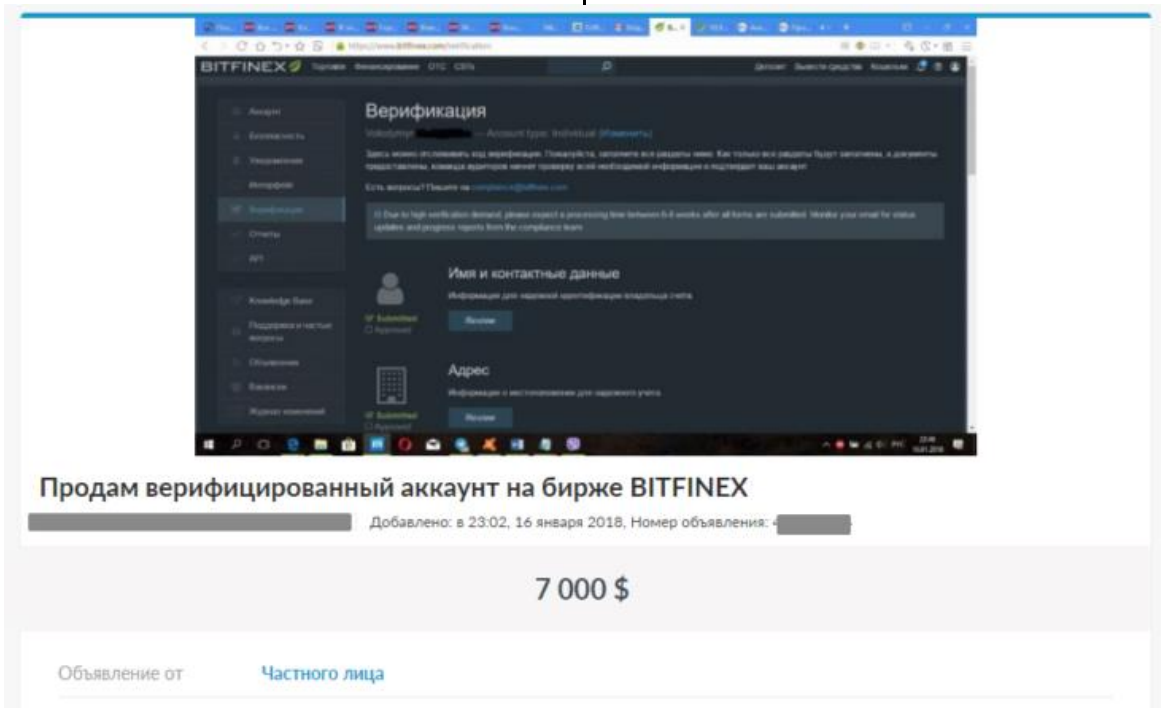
BITFINEX Торговля Финансирование OTC Cёть

Верификация

Volodymyr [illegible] — Account type: Individual (Изменить)

Здесь можно отслеживать ход верификации. Пожалуйста, заполните все разделы ниже. Как только все разделы будут заполнены, а документы предоставлены, команда аудиторов начнет проверку всей необходимой информации и подтвердит ваш аккаунт.

Есть вопросы? Пишите на compliance@bitfinex.com

Due to high verification demand, please expect a processing time between 6-8 weeks after all forms are submitted. Monitor your email for status updates and progress reports from the compliance team.

Имя и контактные данные

Информация для надежной идентификации владельца счета

Submitted
Approved

Review

Адрес

Информация о местоположении для надежного учета

Submitted
Approved

Review

Продам верифицированный аккаунт на бирже BITFINEX

Добавлено: в 23:02, 16 января 2018, Номер объявления: 4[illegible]

7 000 $

Объявление от Частного лица